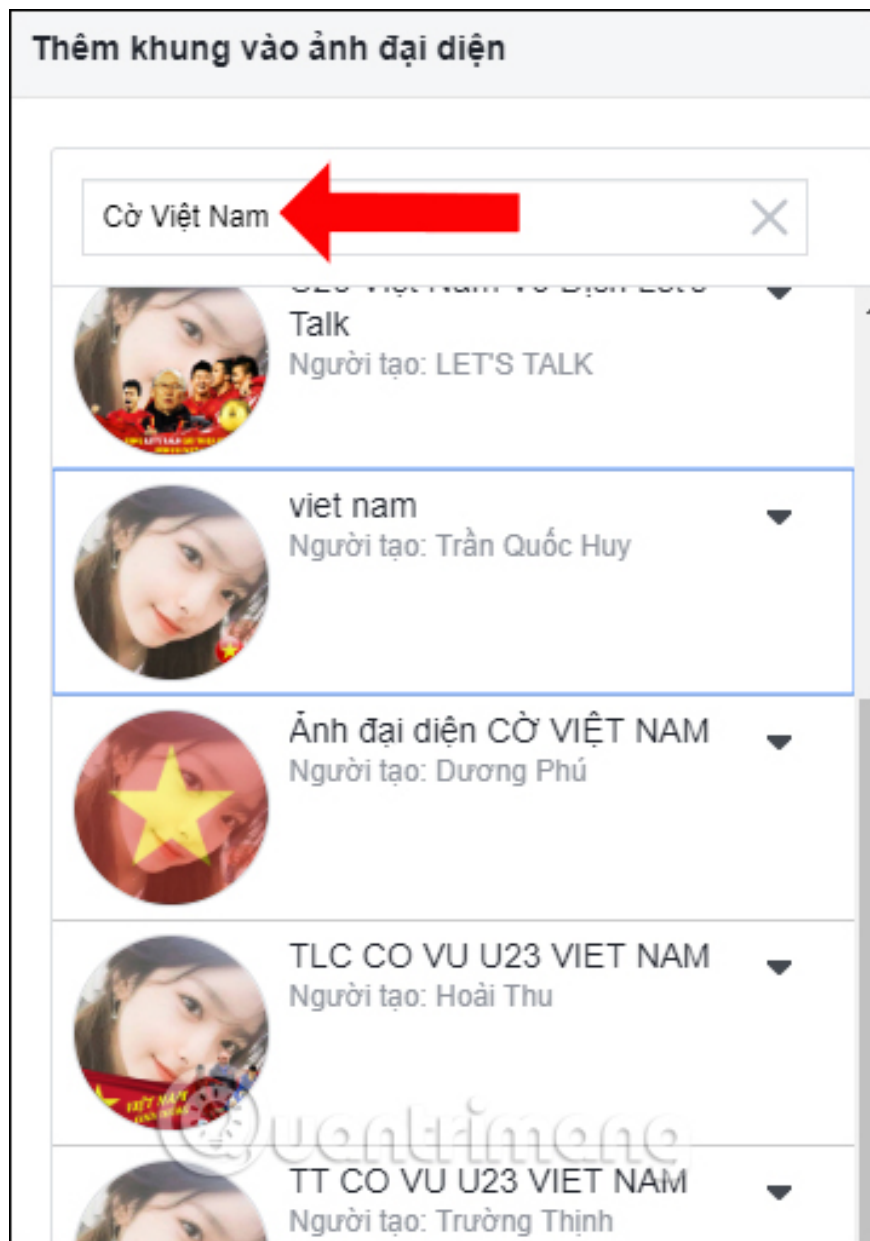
Thêm khung vào ảnh đại diện

Cờ Việt Nam

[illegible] Talk
Người tạo: LET'S TALK

viet nam
Người tạo: Trần Quốc Huy

Ảnh đại diện CỜ VIỆT NAM
Người tạo: Dương Phú

TLC CO VU U23 VIET NAM
Người tạo: Hoài Thu

TT CO VU U23 VIET NAM
Người tạo: Trường Thịnh

Quantrimang